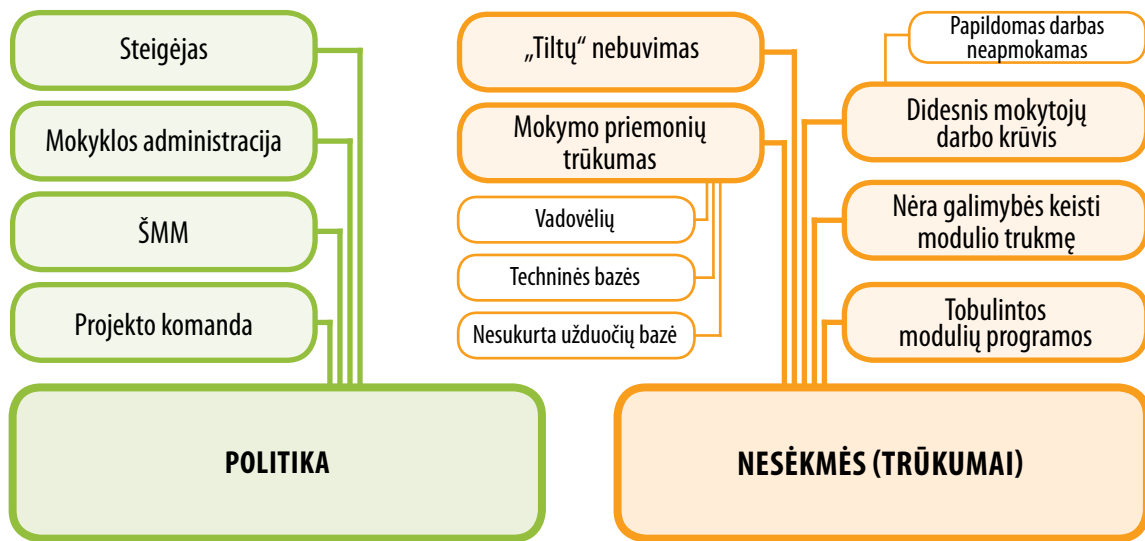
Steigėjas

Mokyklos administracija

ŠMM

Projekto komanda

POLITIKA

„Tiltų“ nebuvimas

Mokymo priemonių trūkumas

Vadovėlių

Techninės bazės

Nesukurta užduočių bazė

Papildomas darbas neapmokamas

Didesnis mokytojų darbo krūvis

Nėra galimybės keisti modulio trukmę

Tobulintos modulių programos

NESĖKMĖS (TRŪKUMAI)